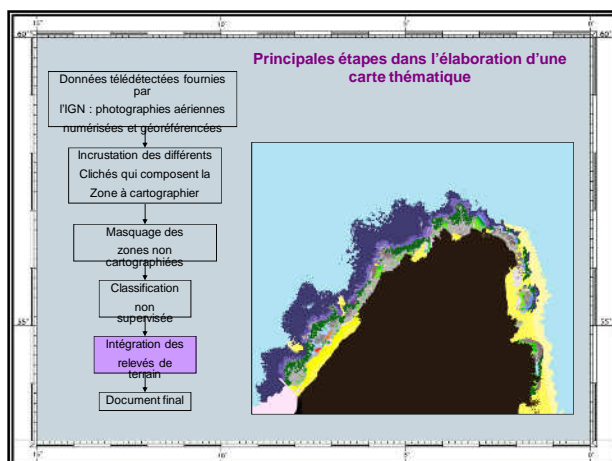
Principales étapes dans l'élaboration d'une carte thématique

Données télédétectées fournies par l'IGN : photographies aériennes numérisées et géoréférencées

Incrustation des différents Clichés qui composent la Zone à cartographier

Masquage des zones non cartographiées

Classification non supervisée

Intégration des relevés de terrain

Document final

60°
35°
60°
35°